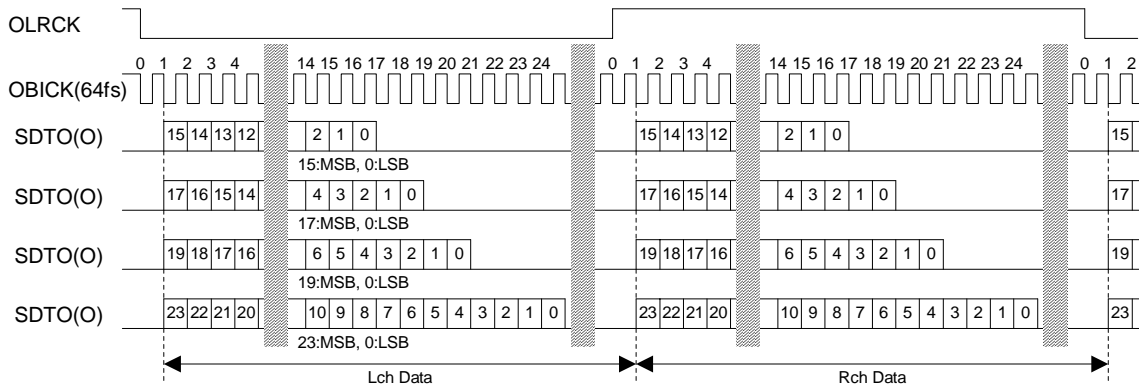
OLRCK

0 1 2 3 4 14 15 16 17 18 19 20 21 22 23 24 0 1 2 3 4 14 15 16 17 18 19 20 21 22 23 24 0 1 2

OBICK(64fs)

SDTO(O) 15 14 13 12 2 1 0 15 14 13 12 2 1 0 15

15:MSB, 0:LSB

SDTO(O) 17 16 15 14 4 3 2 1 0 17 16 15 14 4 3 2 1 0 17

17:MSB, 0:LSB

SDTO(O) 19 18 17 16 6 5 4 3 2 1 0 19 18 17 16 6 5 4 3 2 1 0 19

19:MSB, 0:LSB

SDTO(O) 23 22 21 20 10 9 8 7 6 5 4 3 2 1 0 23 22 21 20 10 9 8 7 6 5 4 3 2 1 0 23

23:MSB, 0:LSB

Lch Data

Rch Data